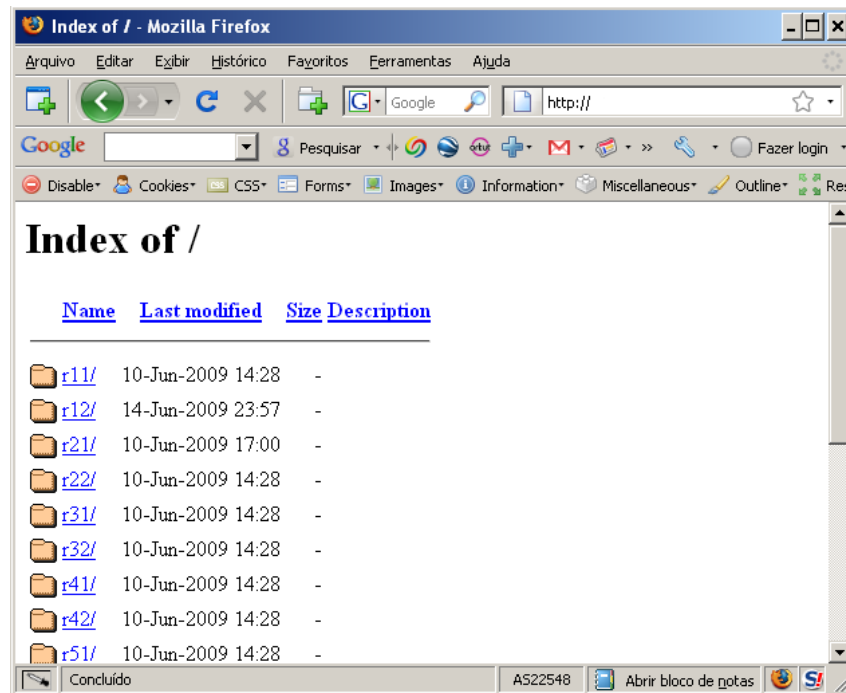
Index of / - Mozilla Firefox

Arquivo Editar Exibir Histórico Favoritos Ferramentas Ajuda

Google http://

Google Pesquisar » Fazer login

Disable Cookies CSS Forms Images Information Miscellaneous Outline Res

# Index of /

| Name | Last modified | Size | Description |
|---|---|---|---|
| r11/ | 10-Jun-2009 14:28 | - | |
| r12/ | 14-Jun-2009 23:57 | - | |
| r21/ | 10-Jun-2009 17:00 | - | |
| r22/ | 10-Jun-2009 14:28 | - | |
| r31/ | 10-Jun-2009 14:28 | - | |
| r32/ | 10-Jun-2009 14:28 | - | |
| r41/ | 10-Jun-2009 14:28 | - | |
| r42/ | 10-Jun-2009 14:28 | - | |
| r51/ | 10-Jun-2009 14:28 | - | |

Concluído AS22548 Abrir bloco de notas